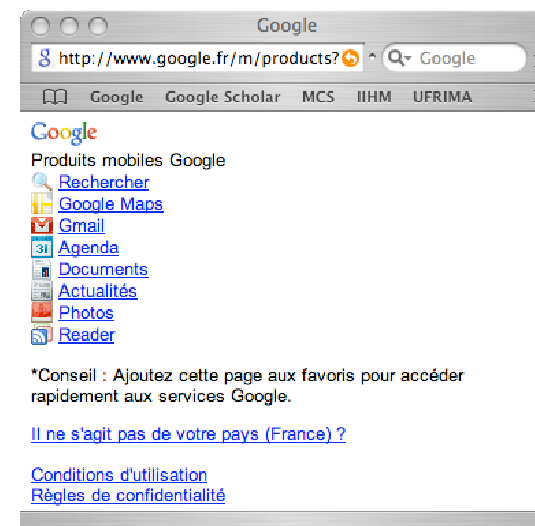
Google

http://www.google.fr/m/products?

Google

Google Google Scholar MCS IIHM UFRIMA

Google

Produits mobiles Google
Rechercher
Google Maps
Gmail
31 Agenda
Documents
Actualités
Photos
Reader

*Conseil : Ajoutez cette page aux favoris pour accéder rapidement aux services Google.

Il ne s'agit pas de votre pays (France) ?

Conditions d'utilisation
Règles de confidentialité